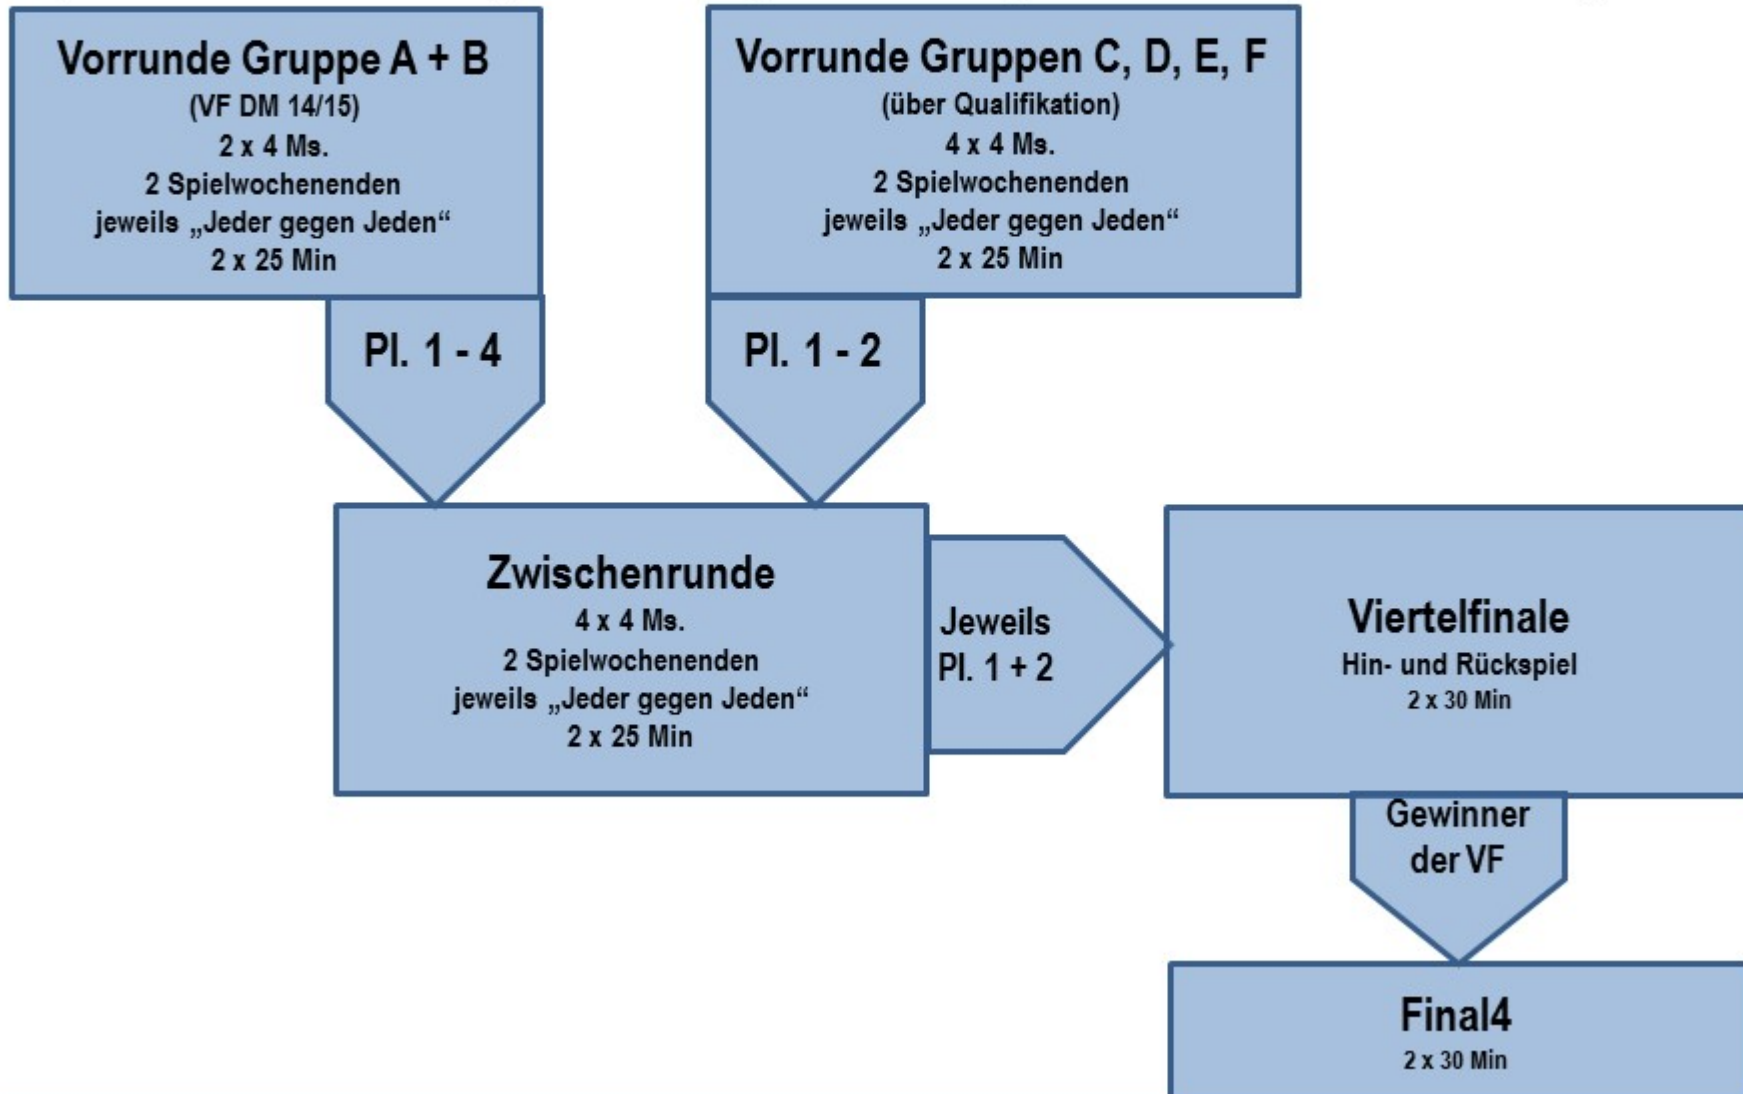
Vorrunde Gruppe A + B
(VF DM 14/15)
2 x 4 Ms.
2 Spielwochenenden
jeweils „Jeder gegen Jeden“
2 x 25 Min

Vorrunde Gruppen C, D, E, F
(über Qualifikation)
4 x 4 Ms.
2 Spielwochenenden
jeweils „Jeder gegen Jeden“
2 x 25 Min

Pl. 1 - 4

Pl. 1 - 2

Zwischenrunde
4 x 4 Ms.
2 Spielwochenenden
jeweils „Jeder gegen Jeden“
2 x 25 Min

Jeweils
Pl. 1 + 2

Viertelfinale
Hin- und Rückspiel
2 x 30 Min

Gewinner
der VF

Final4
2 x 30 Min